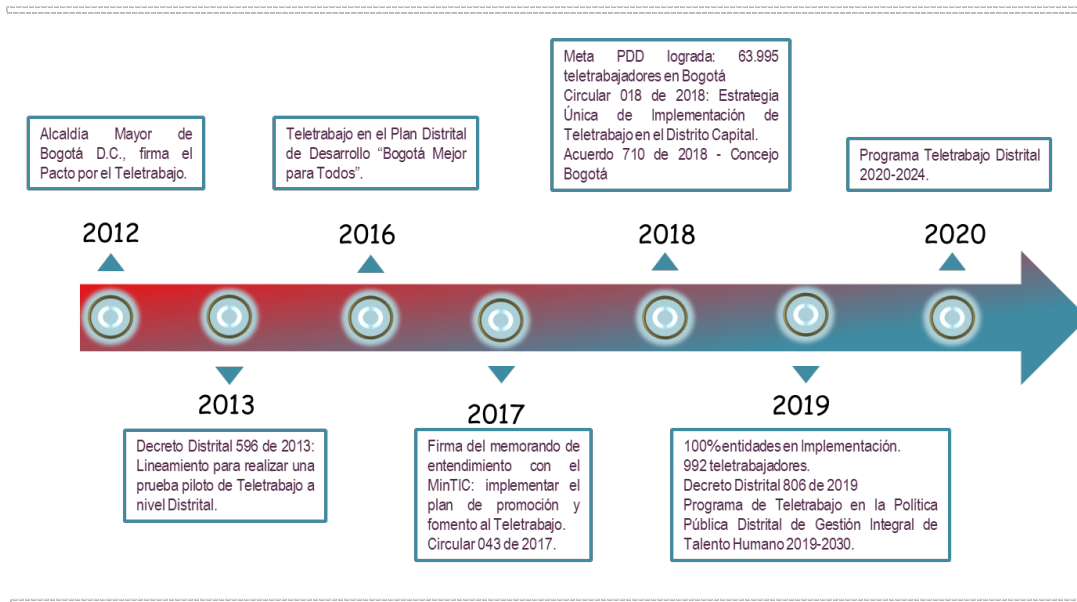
Alcaldía Mayor de Bogotá D.C., firma el Pacto por el Teletrabajo.

Teletrabajo en el Plan Distrital de Desarrollo “Bogotá Mejor para Todos”.

Meta PDD lograda: 63.995 teletrabajadores en Bogotá
Circular 018 de 2018: Estrategia Única de Implementación de Teletrabajo en el Distrito Capital.
Acuerdo 710 de 2018 - Concejo Bogotá

Programa Teletrabajo Distrital 2020-2024.

2012

2016

2018

2020

2013

2017

2019

Decreto Distrital 596 de 2013: Lineamiento para realizar una prueba piloto de Teletrabajo a nivel Distrital.

Firma del memorando de entendimiento con el MinTIC: implementar el plan de promoción y fomento al Teletrabajo.
Circular 043 de 2017.

100% entidades en Implementación.
992 teletrabajadores.
Decreto Distrital 806 de 2019
Programa de Teletrabajo en la Política Pública Distrital de Gestión Integral de Talento Humano 2019-2030.